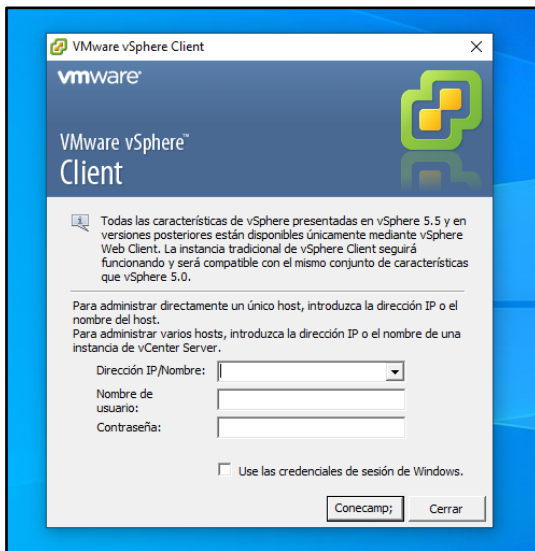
VMware vSphere Client

vmware

VMware vSphere™ Client

Todas las características de vSphere presentadas en vSphere 5.5 y en versiones posteriores están disponibles únicamente mediante vSphere Web Client. La instancia tradicional de vSphere Client seguirá funcionando y será compatible con el mismo conjunto de características que vSphere 5.0.

Para administrar directamente un único host, introduzca la dirección IP o el nombre del host.
Para administrar varios hosts, introduzca la dirección IP o el nombre de una instancia de vCenter Server.

Dirección IP/Nombre:

Nombre de usuario:

Contraseña:

Use las credenciales de sesión de Windows.

Conecamp;

Cerrar